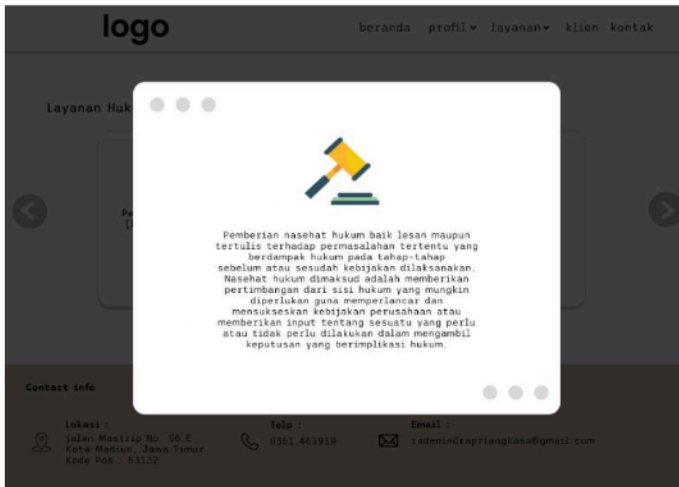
logo

beranda profil layanan klien kontak

Layanan Huk

Pemberian nasehat hukum baik lesan maupun tertulis terhadap permasalahan tertentu yang berdampak hukum pada tahap-tahap sebelum atau sesudah kebijakan dilaksanakan. Nasehat hukum dimaksud adalah memberikan pertimbangan dari sisi hukum yang mungkin diperlukan guna memperlancar dan mensukseskan kebijakan perusahaan atau memberikan input tentang sesuatu yang perlu atau tidak perlu dilakukan dalam mengambil keputusan yang berimplikasi hukum.

Contact info

Lokasi :
Jalan Mastrip No. 56 E
Kota Madiun, Jawa Timur
Kode Pos : 63132

Telp :
0351 461919

Email :
radenindrapriangkasa@gmail.com